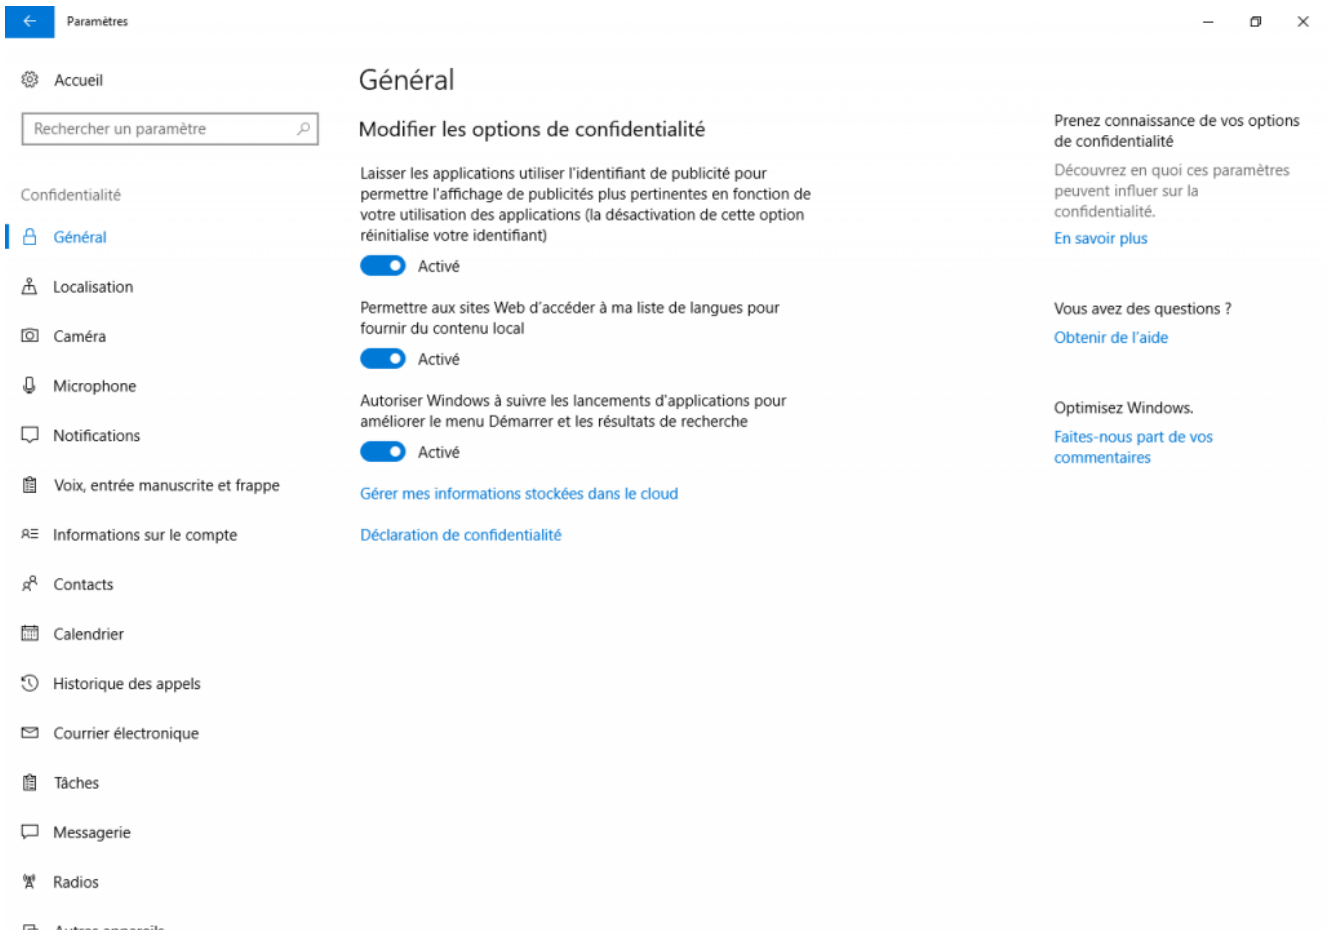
Paramètres

Accueil

Rechercher un paramètre

Confidentialité

Général

Localisation

Caméra

Microphone

Notifications

Voix, entrée manuscrite et frappe

Informations sur le compte

Contacts

Calendrier

Historique des appels

Courrier électronique

Tâches

Messagerie

Radios

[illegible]

Général

Modifier les options de confidentialité

Laisser les applications utiliser l'identifiant de publicité pour permettre l'affichage de publicités plus pertinentes en fonction de votre utilisation des applications (la désactivation de cette option réinitialise votre identifiant)

Activé

Permettre aux sites Web d'accéder à ma liste de langues pour fournir du contenu local

Activé

Autoriser Windows à suivre les lancements d'applications pour améliorer le menu Démarrer et les résultats de recherche

Activé

Gérer mes informations stockées dans le cloud

Déclaration de confidentialité

Prenez connaissance de vos options de confidentialité

Découvrez en quoi ces paramètres peuvent influer sur la confidentialité.

En savoir plus

Vous avez des questions ?

Obtenir de l'aide

Optimisez Windows.

Faites-nous part de vos commentaires